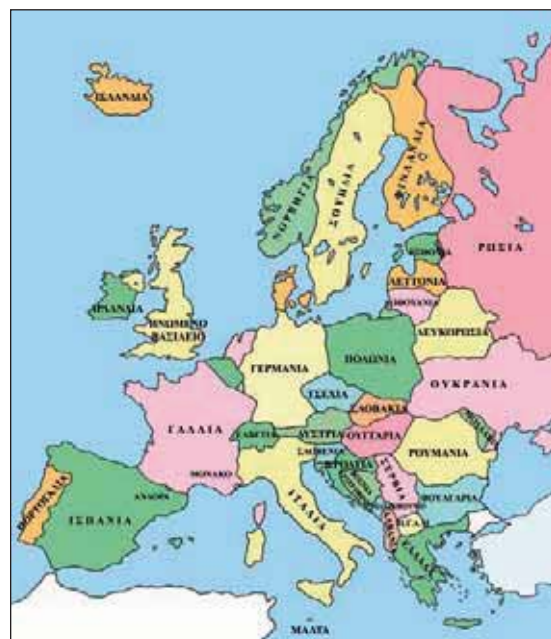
ΙΣΛΑΝΔΙΑ

ΝΟΡΒΗΓΙΑ

ΣΟΥΗΔΙΑ

ΦΙΝΛΑΝΔΙΑ

ΡΩΣΙΑ

ΕΣΘΟΝΙΑ

ΛΕΤΤΟΝΙΑ

ΛΙΘΟΥΑΝΙΑ

ΙΡΛΑΝΔΙΑ

ΗΝΩΜΕΝΟ ΒΑΣΙΛΕΙΟ

ΛΕΥΚΟΡΩΣΙΑ

ΓΕΡΜΑΝΙΑ

ΠΟΛΩΝΙΑ

ΟΥΚΡΑΝΙΑ

ΤΣΕΧΙΑ

ΣΛΟΒΑΚΙΑ

ΓΑΛΛΙΑ

ΕΛΒΕΤΙΑ

ΑΥΣΤΡΙΑ

ΟΥΓΓΑΡΙΑ

ΜΟΛΔΑΒΙΑ

ΡΟΥΜΑΝΙΑ

ΣΛΟΒΕΝΙΑ

ΚΡΟΑΤΙΑ

ΣΕΡΒΙΑ

ΜΟΝΑΚΟ

ΑΝΔΟΡΑ

ΒΟΥΛΓΑΡΙΑ

ΠΟΡΤΟΓΑΛΙΑ

ΙΣΠΑΝΙΑ

ΙΤΑΛΙΑ

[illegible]

ΕΛΛΑΔΑ

ΜΑΛΤΑ